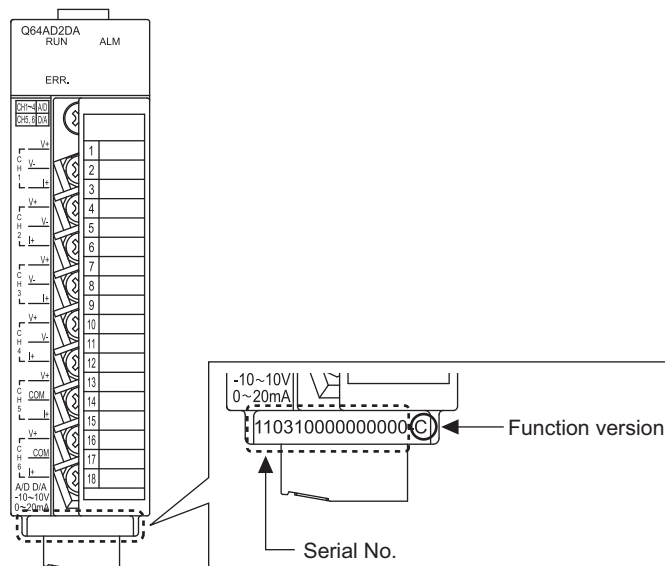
Q64AD2DA
RUN ALM
ERR.

CH1~4 A/D
CH5, 6 D/A

V+
V-
CH1
I+
V+
V-
CH2
I+
V+
V-
CH3
I+
V+
V-
CH4
I+
V+
COM
CH5
I+
V+
COM
CH6
I+

1
2
3
4
5
6
7
8
9
10
11
12
13
14
15
16
17
18

A/D D/A
-10~10V
0~20mA

-10~10V
0~20mA
110310000000000-C

Function version
Serial No.